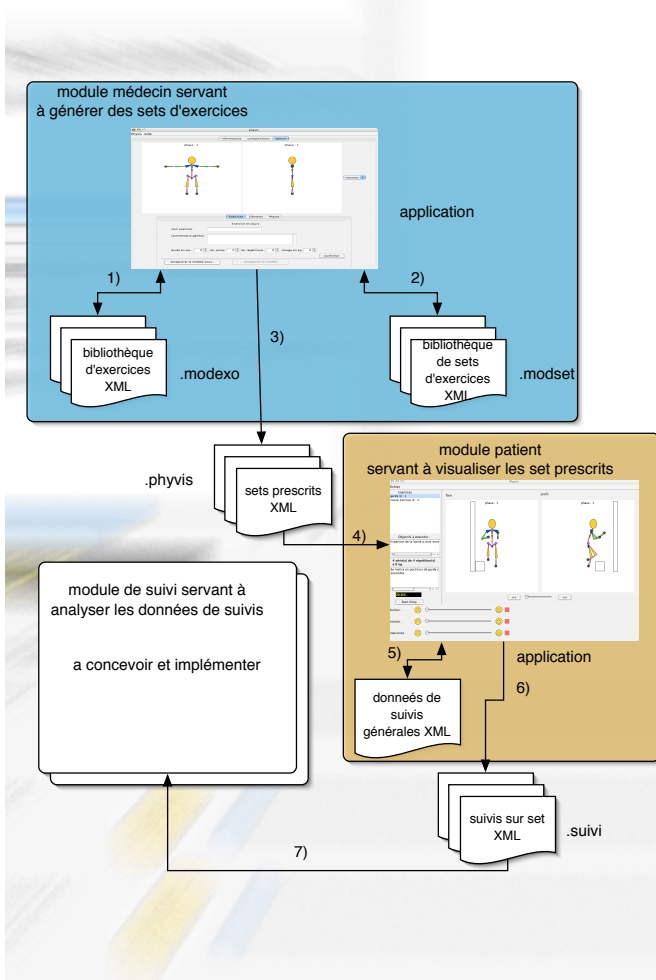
module médecin servant à générer des sets d'exercices

application

1)

2)

3)

bibliothèque d'exercices XML

.modexo

bibliothèque de sets d'exercices XML

.modset

module patient servant à visualiser les set prescrits

.phyvis

sets prescrits XML

4)

module de suivi servant à analyser les données de suivis

a concevoir et implémenter

5)

application

6)

données de suivis générales XML

suivis sur set XML

.suivi

7)